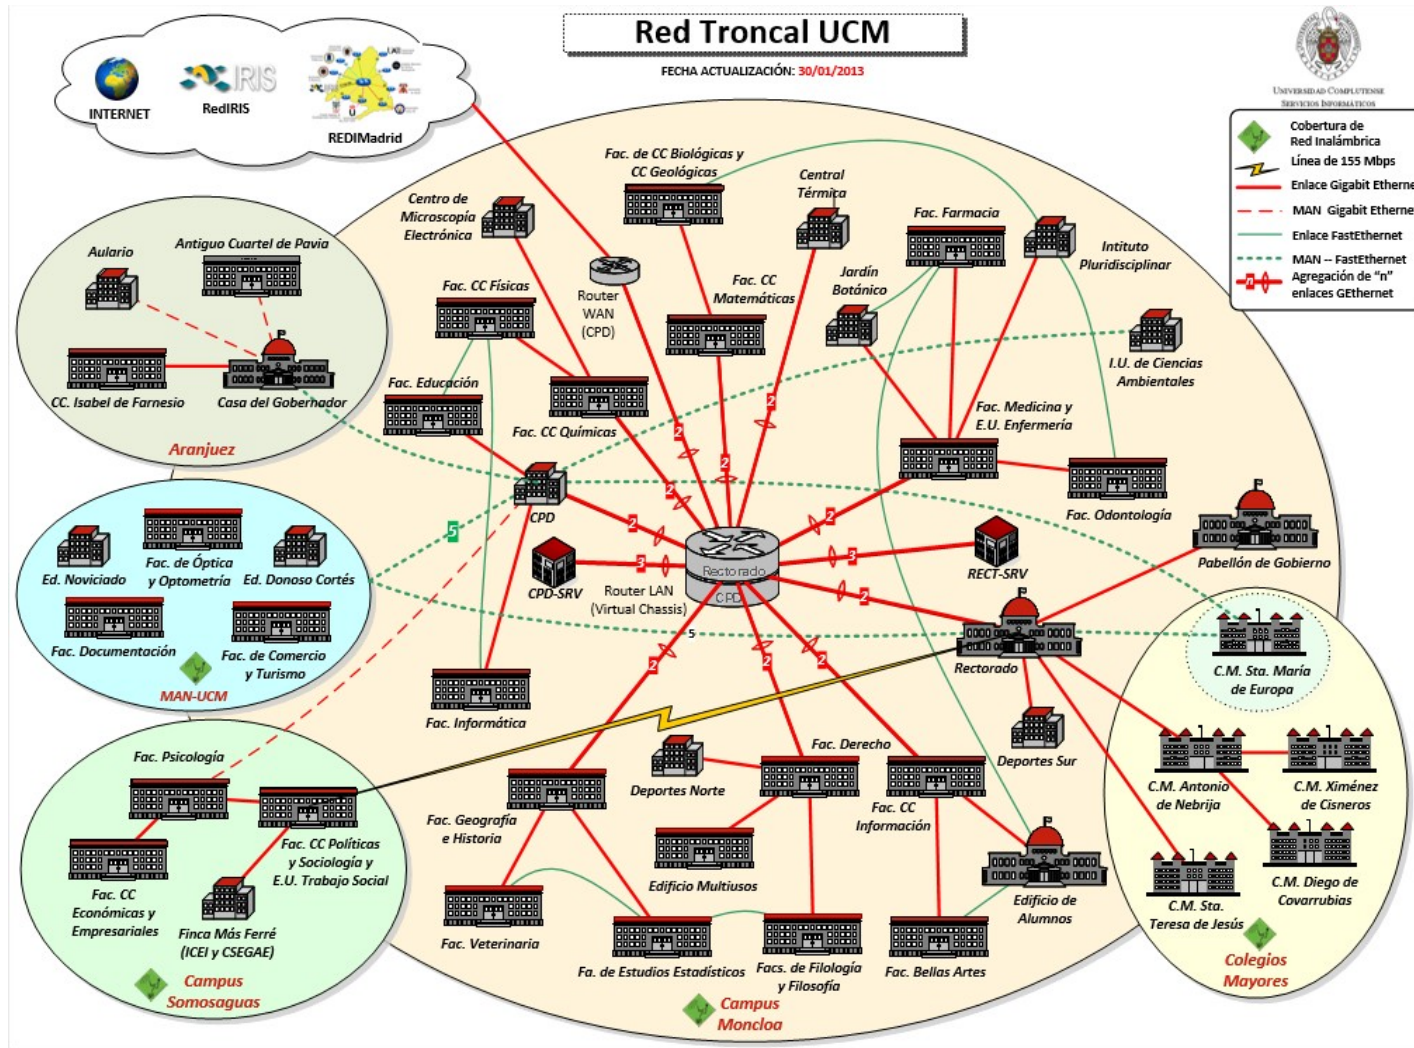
Red Troncal UCM

FECHA ACTUALIZACIÓN: 30/01/2013

INTERNET
RedIRIS
REDIMadrid

UNIVERSIDAD COMPLUTENSE
SERVICIOS INFORMÁTICOS

Cobertura de Red Inalámbrica
Línea de 155 Mbps
Enlace Gigabit Etherne
MAN Gigabit Etherne
Enlace FastEthernet
MAN – FastEthernet
Agregación de "n" enlaces GEthernet

Aulario
Antiguo Cuartel de Pavía
CC. Isabel de Farnesio
Casa del Gobernador
Aranjuez

Centro de Microscopía Electrónica
Fac. de CC Biológicas y CC Geológicas
Central Térmica
Fac. Farmacia
Intituto Pluridisciplinar
Router WAN (CPD)
Fac. CC Matemáticas
Jardín Botánico
Fac. CC Físicas
I.U. de Ciencias Ambientales
Fac. Educación
Fac. CC Químicas
Fac. Medicina y E.U. Enfermería
Fac. Odontología
CPD
Pabellón de Gobierno
RECT-SRV
CPD-SRV
Rectorado CPD
Router LAN (Virtual Chassis)
Rectorado
C.M. Sta. María de Europa

Ed. Noviciado
Fac. de Óptica y Optometría
Ed. Donoso Cortés
Fac. Documentación
Fac. de Comercio y Turismo
MAN-UCM

Fac. Informática
Deportes Sur
Fac. Derecho
Deportes Norte
Fac. Geografía e Historia
Fac. CC Información
Edificio Multiusos
Edificio de Alumnos
Fac. Veterinaria
Fa. de Estudios Estadísticos
Facs. de Filología y Filosofía
Fac. Bellas Artes
Campus Moncloa

Fac. Psicología
Fac. CC Políticas y Sociología y E.U. Trabajo Social
Fac. CC Económicas y Empresariales
Finca Más Ferré (ICEI y CSEGAE)
Campus Somosaguas

C.M. Antonio de Nebrija
C.M. Ximénez de Cisneros
C.M. Sta. Teresa de Jesús
C.M. Diego de Covarrubias
Colegios Mayores

2 2 2 2 2 2 2 2 2 3 3 2 5 5